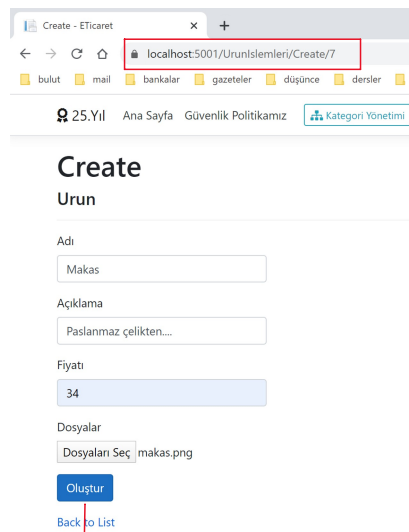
Create - ETicaret × +

localhost:5001/UrunIslemleri/Create/7

bulut mail bankalar gazeteler düşünce dersler

25.Yıl Ana Sayfa Güvenlik Politikamız Kategori Yönetimi

Create

Urun

Adı

Makas

Açıklama

Paslanmaz çelikten....

Fiyatı

34

Dosyalar

Dosyaları Seç makas.png

Oluştur

Back to List